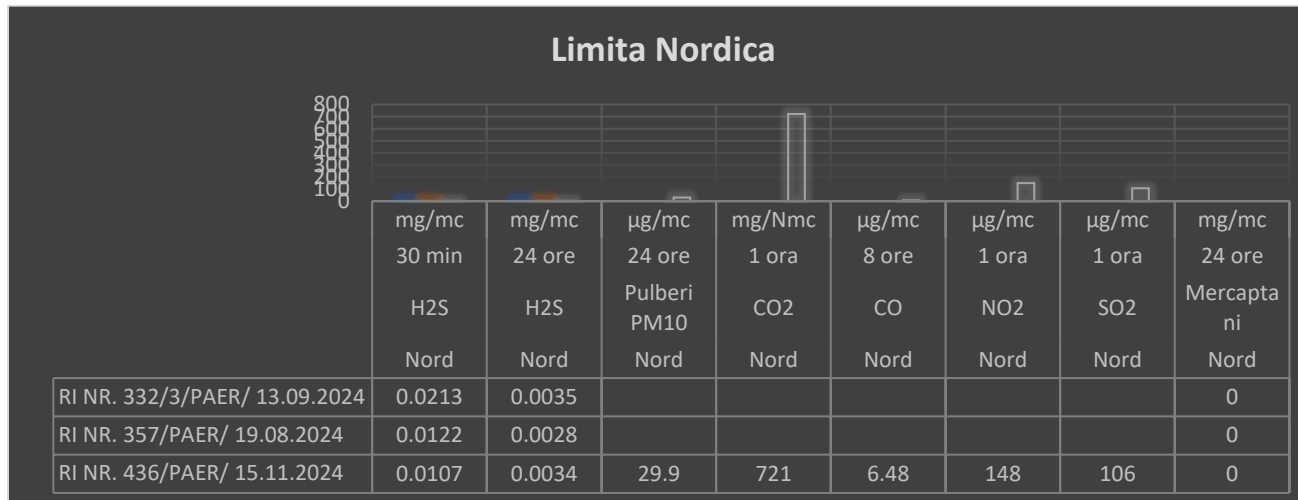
Limita Nordica

800
700
600
500
400
300
200
100
0

| | mg/mc 30 min H2S Nord | mg/mc 24 ore H2S Nord | µg/mc 24 ore Pulberi PM10 Nord | mg/Nmc 1 ora CO2 Nord | µg/mc 8 ore CO Nord | µg/mc 1 ora NO2 Nord | µg/mc 1 ora SO2 Nord | mg/mc 24 ore Mercaptani Nord |
|---|---|---|---|---|---|---|---|---|
| RI NR. 332/3/PAER/ 13.09.2024 | 0.0213 | 0.0035 | | | | | | 0 |
| RI NR. 357/PAER/ 19.08.2024 | 0.0122 | 0.0028 | | | | | | 0 |
| RI NR. 436/PAER/ 15.11.2024 | 0.0107 | 0.0034 | 29.9 | 721 | 6.48 | 148 | 106 | 0 |